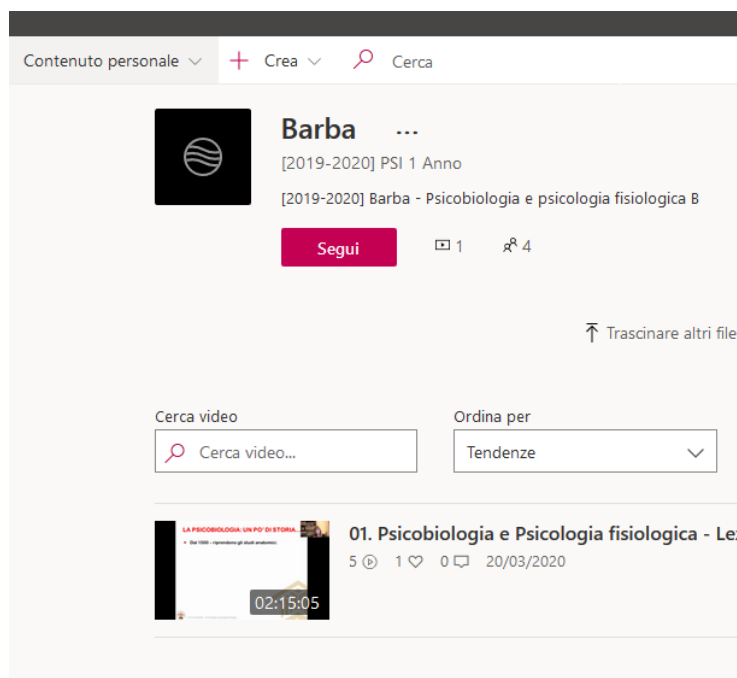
Contenuto personale ∨ + Crea ∨ Cerca

Barba ...

[2019-2020] PSI 1 Anno

[2019-2020] Barba - Psicobiologia e psicologia fisiologica B

Segui 1 4

Trascinare altri file

Cerca video

Cerca video...

Ordina per

Tendenze

LA PSICOBIOLOGIA: UN PO' DI STORIA

02:15:05

01. Psicobiologia e Psicologia fisiologica - Le

5 1 0 20/03/2020